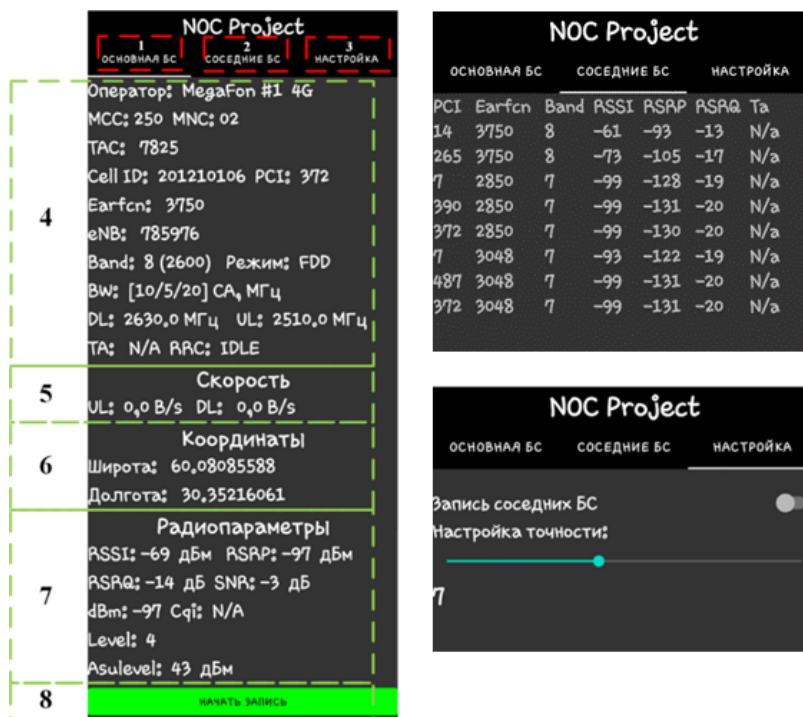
NOC Project

1
ОСНОВНАЯ БС

2
СОСЕДНИЕ БС

3
НАСТРОЙКА

4

Оператор: MegaFon #1 4G
MCC: 250 MNC: 02
TAC: 7825
Cell ID: 201210106 PCI: 372
Earfcn: 3750
eNB: 785976
Band: 8 (2600) Режим: FDD
BW: [10/5/20] CA, МГц
DL: 2630,0 МГц UL: 2510,0 МГц
TA: N/A RRC: IDLE

5

Скорость
UL: 0,0 B/s DL: 0,0 B/s

6

Координаты
Широта: 60,08085588
Долгота: 30,35216061

7

Радиопараметры
RSSI: -69 дБм RSRP: -97 дБм
RSRQ: -14 дБ SNR: -3 дБ
dBm: -97 Cqi: N/A
Level: 4
Asulevel: 43 дБм

8

НАЧАТЬ ЗАПИСЬ

NOC Project

ОСНОВНАЯ БС СОСЕДНИЕ БС НАСТРОЙКА

| PCI | Earfcn | Band | RSSI | RSRP | RSRQ | Ta |
|---|---|---|---|---|---|---|
| 14 | 3750 | 8 | -61 | -93 | -13 | N/a |
| 265 | 3750 | 8 | -73 | -105 | -17 | N/a |
| 7 | 2850 | 7 | -99 | -128 | -19 | N/a |
| 390 | 2850 | 7 | -99 | -131 | -20 | N/a |
| 372 | 2850 | 7 | -99 | -130 | -20 | N/a |
| 7 | 3048 | 7 | -93 | -122 | -19 | N/a |
| 487 | 3048 | 7 | -99 | -131 | -20 | N/a |
| 372 | 3048 | 7 | -99 | -131 | -20 | N/a |

NOC Project

ОСНОВНАЯ БС СОСЕДНИЕ БС НАСТРОЙКА

Запись соседних БС
Настройка точности:

7